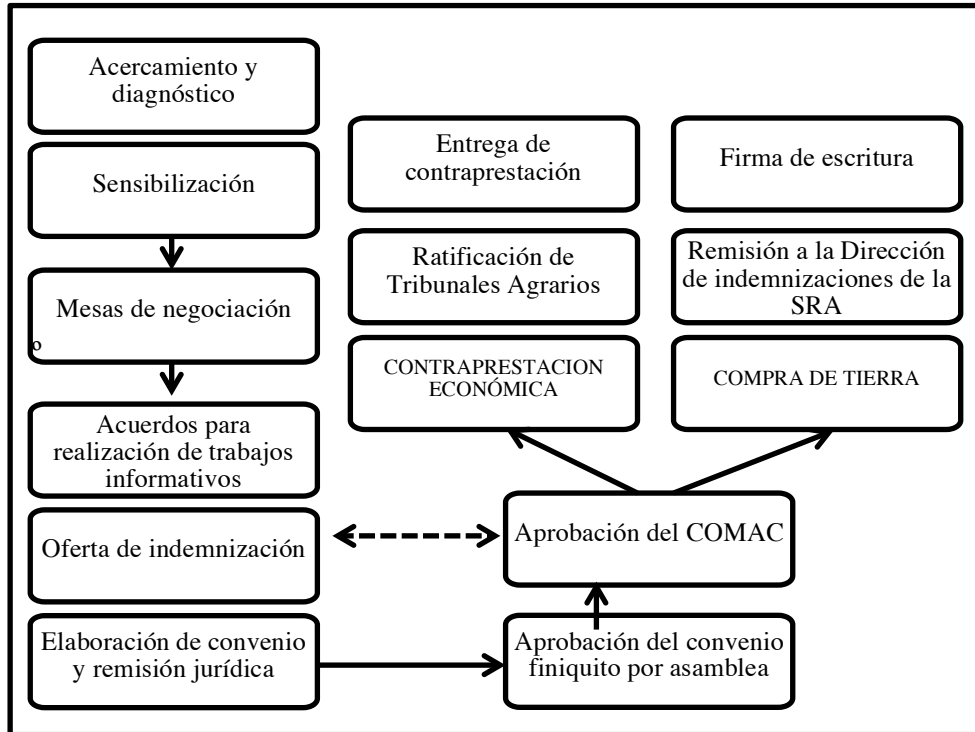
Acercamiento y diagnóstico

Sensibilización

Mesas de negociación

o

Acuerdos para realización de trabajos informativos

Oferta de indemnización

Elaboración de convenio y remisión jurídica

Entrega de contraprestación

Firma de escritura

Ratificación de Tribunales Agrarios

Remisión a la Dirección de indemnizaciones de la SRA

CONTRAPRESTACION ECONÓMICA

COMPRA DE TIERRA

Aprobación del COMAC

Aprobación del convenio finiquito por asamblea